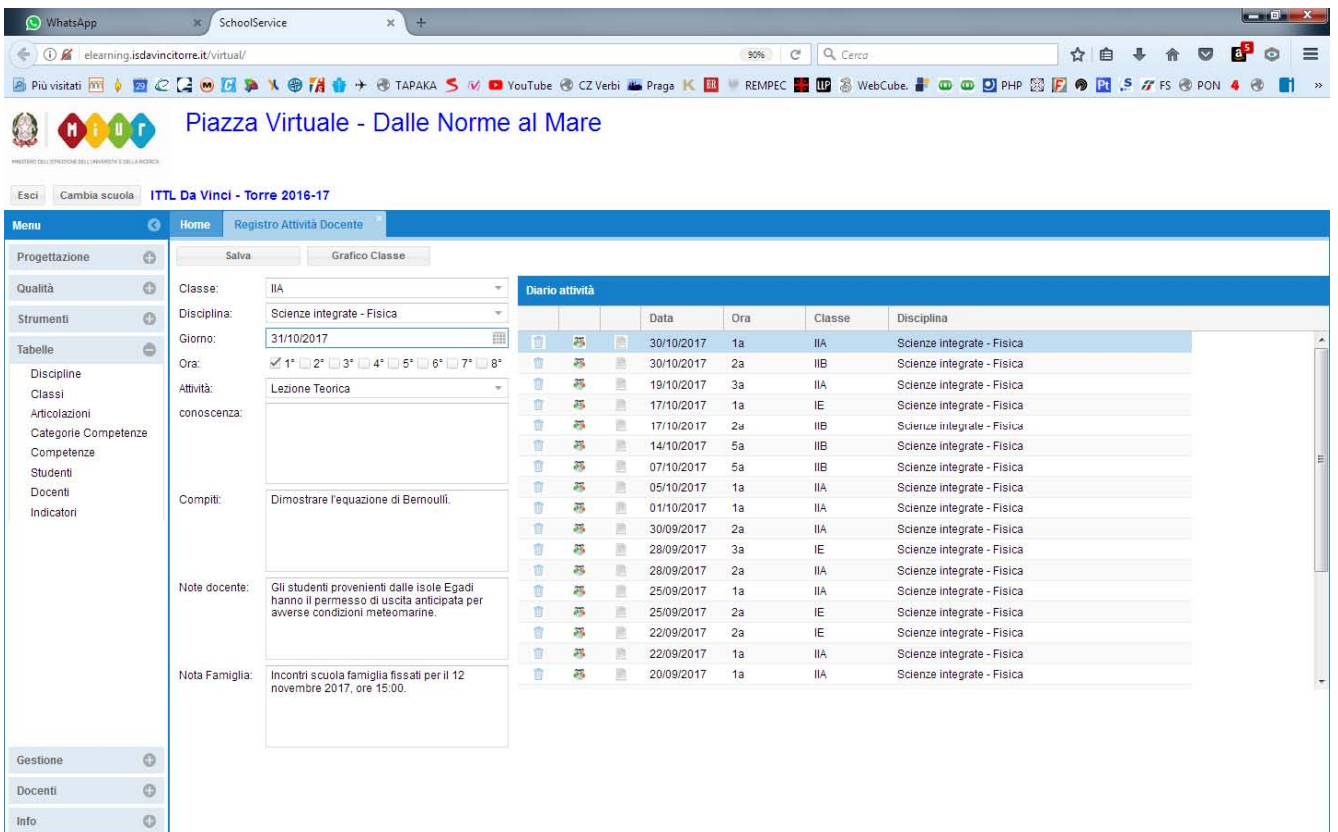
WhatsApp | SchoolService | +

elearning.isdavincitorre.it/virtual/ | 90% | Cerca

Più visitati | TAPAKA | YouTube | CZ Verbi | Praga | REMPEC | WebCube. | PHP | FS | PON

Piazza Virtuale - Dalle Norme al Mare

MINISTERO DELL'ISTRUZIONE DELL'UNIVERSITÀ E DELLA RICERCA

Esci | Cambia scuola | ITTL Da Vinci - Torre 2016-17

Menu

Progettazione

Qualità

Strumenti

Tabelle

Discipline
Classi
Articolazioni
Categorie Competenze
Competenze
Studenti
Docenti
Indicatori

Gestione

Docenti

Info

Home | Registro Attività Docente

Salva | Grafico Classe

Classe: IIA

Disciplina: Scienze integrate - Fisica

Giorno: 31/10/2017

Ora: 1° 2° 3° 4° 5° 6° 7° 8°

Attività: Lezione Teorica

conoscenza:

Compiti: Dimostrare l'equazione di Bernoulli.

Note docente: Gli studenti provenienti dalle isole Egadi hanno il permesso di uscita anticipata per avverse condizioni meteomarine.

Nota Famiglia: Incontri scuola famiglia fissati per il 12 novembre 2017, ore 15:00.

Diario attività

| Data | Ora | Classe | Disciplina |
|---|---|---|---|
| 30/10/2017 | 1a | IIA | Scienze integrate - Fisica |
| 30/10/2017 | 2a | IIB | Scienze integrate - Fisica |
| 19/10/2017 | 3a | IIA | Scienze integrate - Fisica |
| 17/10/2017 | 1a | IE | Scienze integrate - Fisica |
| 17/10/2017 | 2a | IIB | Scienze integrate - Fisica |
| 14/10/2017 | 5a | IIB | Scienze integrate - Fisica |
| 07/10/2017 | 5a | IIB | Scienze integrate - Fisica |
| 05/10/2017 | 1a | IIA | Scienze integrate - Fisica |
| 01/10/2017 | 1a | IIA | Scienze integrate - Fisica |
| 30/09/2017 | 2a | IIA | Scienze integrate - Fisica |
| 28/09/2017 | 3a | IE | Scienze integrate - Fisica |
| 28/09/2017 | 2a | IIA | Scienze integrate - Fisica |
| 25/09/2017 | 1a | IIA | Scienze integrate - Fisica |
| 25/09/2017 | 2a | IE | Scienze integrate - Fisica |
| 22/09/2017 | 2a | IE | Scienze integrate - Fisica |
| 22/09/2017 | 1a | IIA | Scienze integrate - Fisica |
| 20/09/2017 | 1a | IIA | Scienze integrate - Fisica |